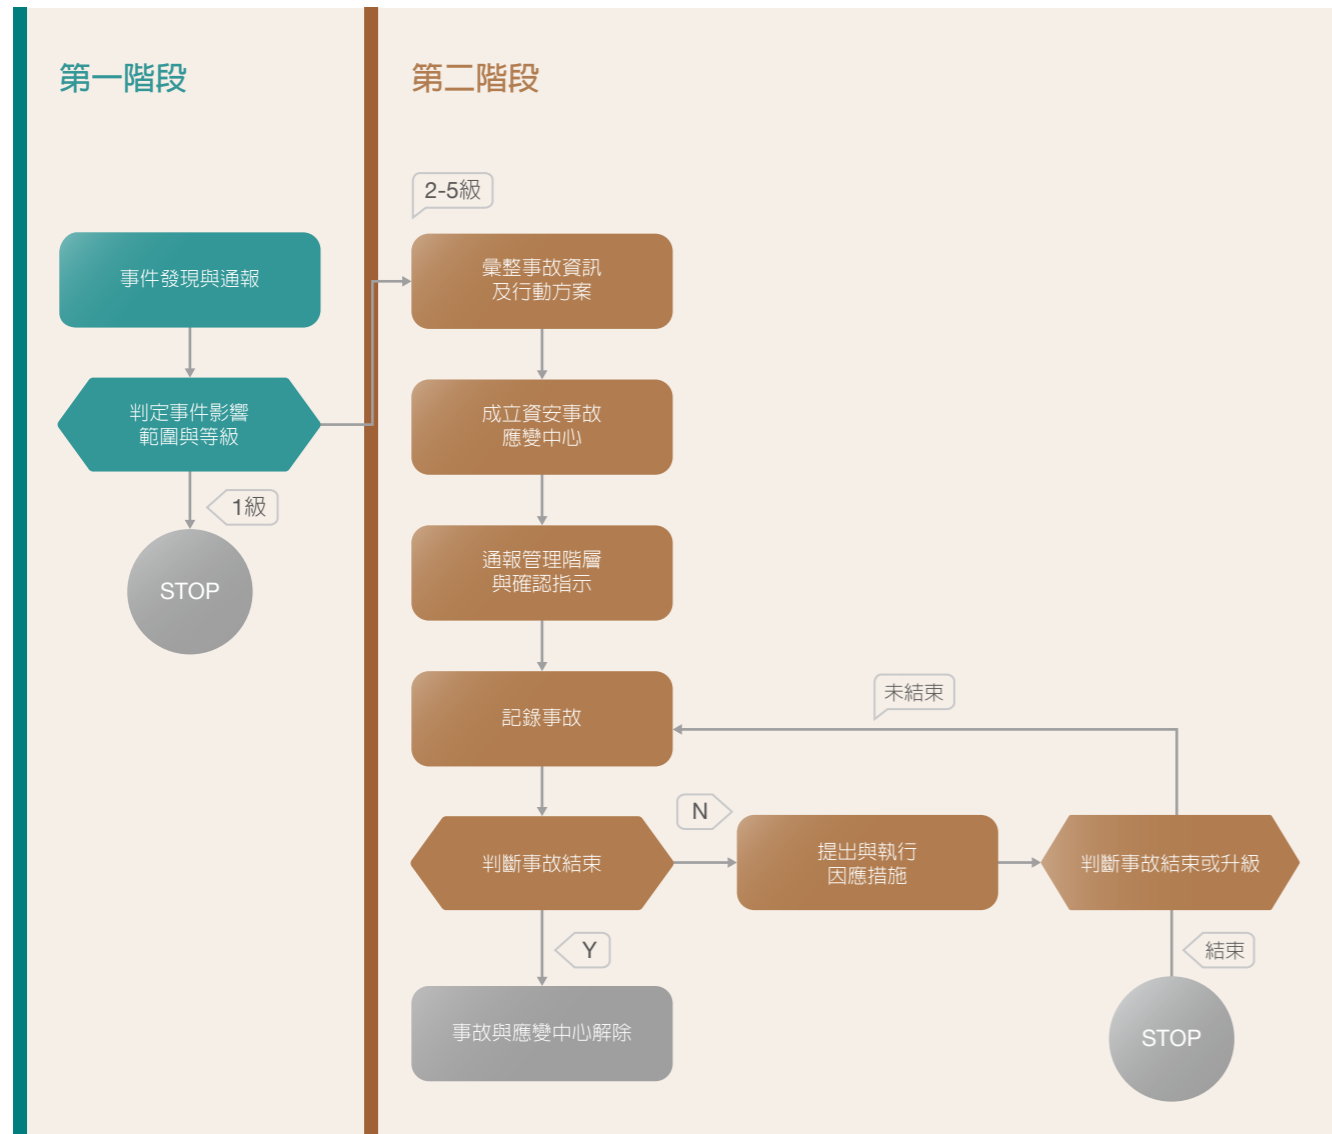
第一階段

事件發現與通報

判定事件影響範圍與等級

1級

STOP

第二階段

2-5級

彙整事故資訊及行動方案

成立資安事故應變中心

通報管理階層與確認指示

記錄事故

未結束

判斷事故結束

N

提出與執行因應措施

判斷事故結束或升級

Y

結束

事故與應變中心解除

STOP